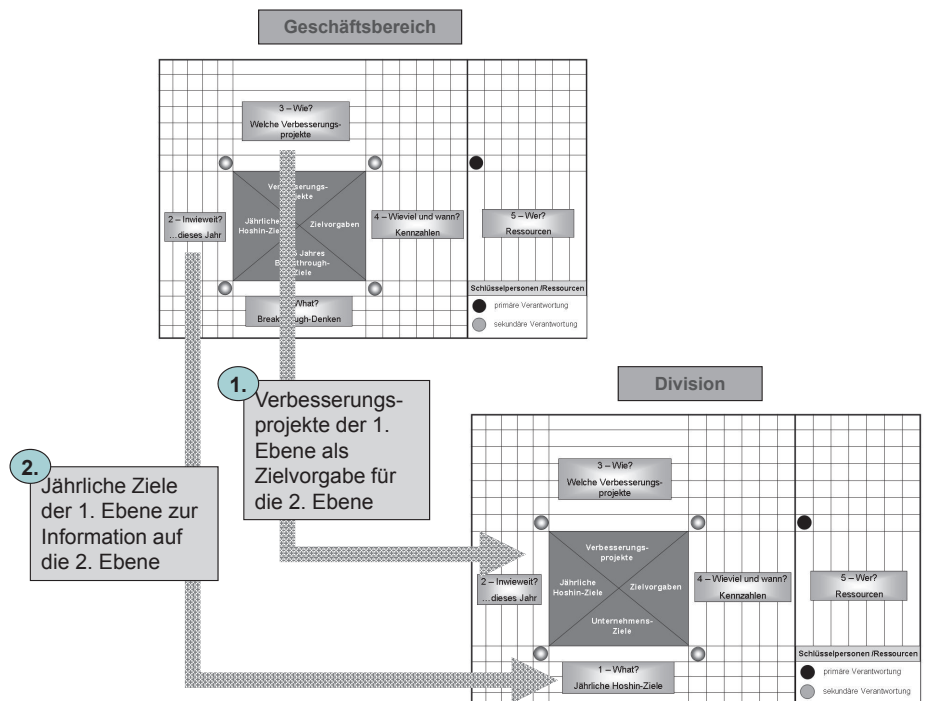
Geschäftsbereich

3 – Wie?
Welche Verbesserungsprojekte

Verbesserungsprojekte
Jährliche Hoshin-Ziele
Zielvorgaben
Jahres Breakthrough-Ziele

2 – Inwieweit?
...dieses Jahr

4 – Wieviel und wann?
Kennzahlen

5 – Wer?
Ressourcen

What?
Breakthrough-Denken

Schlüsselpersonen /Ressourcen
primäre Verantwortung
sekundäre Verantwortung

1.
Verbesserungsprojekte der 1. Ebene als Zielvorgabe für die 2. Ebene

2.
Jährliche Ziele der 1. Ebene zur Information auf die 2. Ebene

Division

3 – Wie?
Welche Verbesserungsprojekte

Verbesserungsprojekte
Jährliche Hoshin-Ziele
Zielvorgaben
Unternehmens-Ziele

2 – Inwieweit?
...dieses Jahr

4 – Wieviel und wann?
Kennzahlen

5 – Wer?
Ressourcen

1 – What?
Jährliche Hoshin-Ziele

Schlüsselpersonen /Ressourcen
primäre Verantwortung
sekundäre Verantwortung